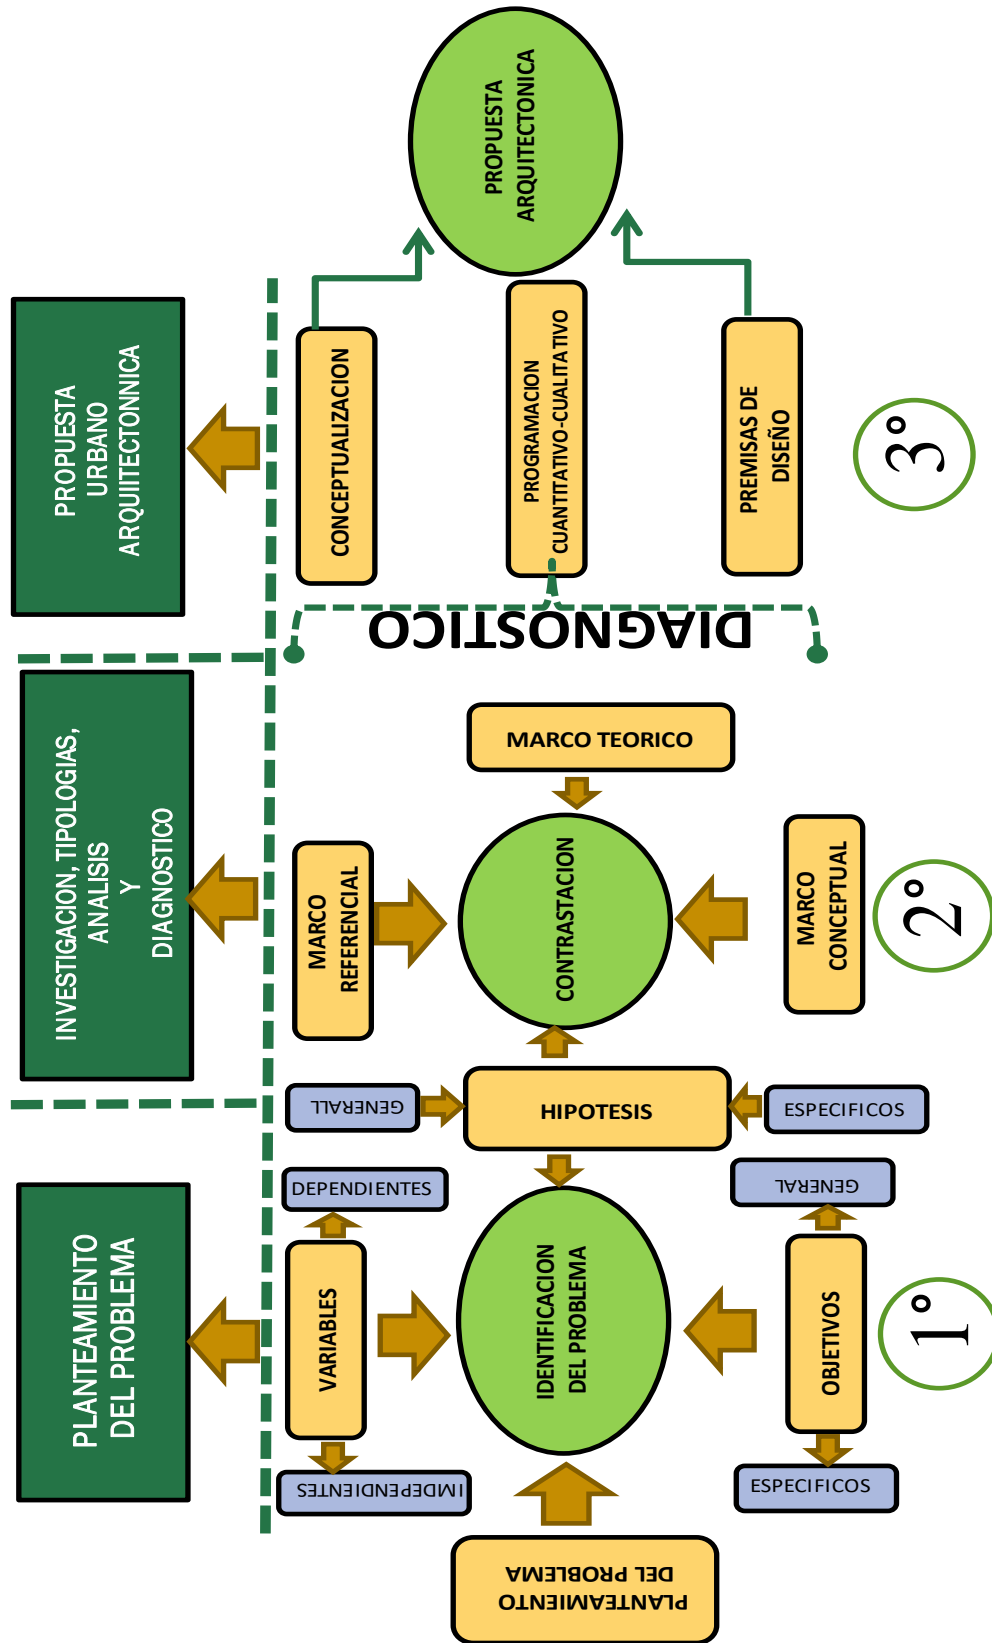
PROPUESTA ARQUITECTONICA

CONCEPTUALIZACION

PROGRAMACION CUANTITATIVO-CUALITATIVO

PREMISAS DE DISEÑO

PROPUESTA URBANO ARQUIITECTONNICA

3°

DIAGNOSTICO

MARCO TEORICO

MARCO REFERENCIAL

CONTRASTACION

MARCO CONCEPTUAL

2°

INVESTIGACION, TIPOLOGIAS, ANALISIS Y DIAGNOSTICO

GENERALL

HIPOTESIS

ESPECIFICOS

DEPENDIENTES

GENERAL

VARIABLES

IDENTIFICACION DEL PROBLEMA

OBJETIVOS

1°

PLANTEAMIENTO DEL PROBLEMA

IMDEPENDIENTES

ESPECIFICOS

PLANTEAMIENTO DEL PROBLEMA